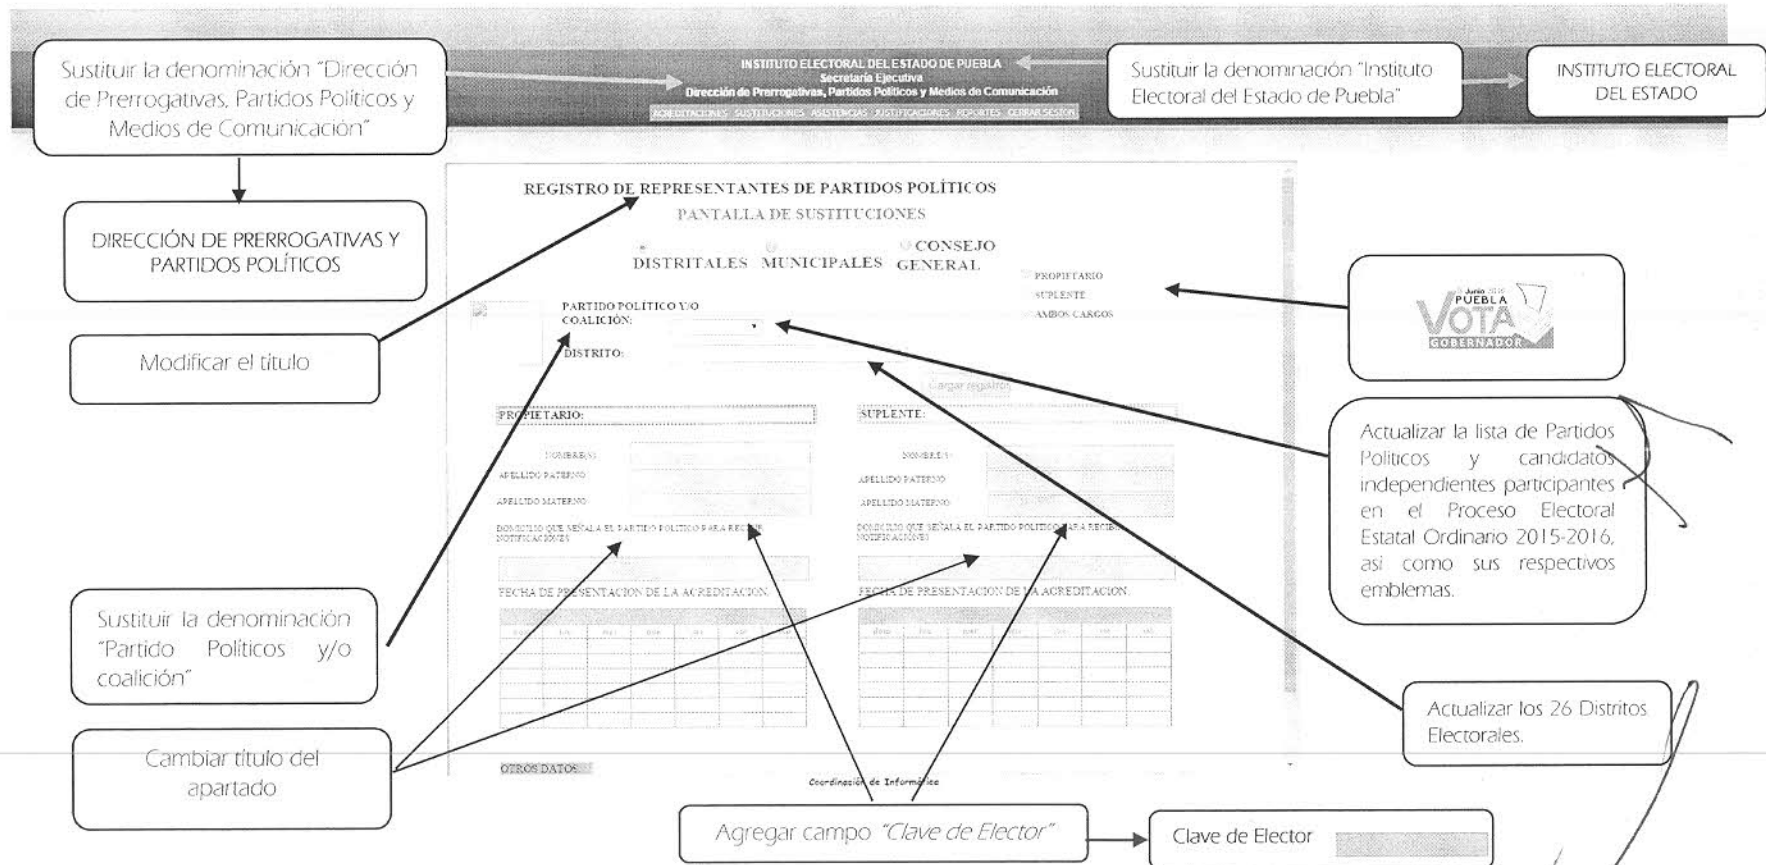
Sustituir la denominación "Dirección de Prerrogativas, Partidos Políticos y Medios de Comunicación"

INSTITUTO ELECTORAL DEL ESTADO DE PUEBLA
Secretaría Ejecutiva
Dirección de Prerrogativas, Partidos Políticos y Medios de Comunicación

ACREDITACIONES SUSTITUCIONES ASISTENCIAS JUSTIFICACIONES REPORTES CERRAR SESION

Sustituir la denominación "Instituto Electoral del Estado de Puebla"

INSTITUTO ELECTORAL DEL ESTADO

DIRECCIÓN DE PRERROGATIVAS Y PARTIDOS POLÍTICOS

REGISTRO DE REPRESENTANTES DE PARTIDOS POLÍTICOS
PANTALLA DE SUSTITUCIONES

DISTRITALES MUNICIPALES CONSEJO GENERAL

PROPIETARIO
SUPLENTE
AMBOS CARGOS

PARTIDO POLITICO Y/O COALICIÓN:

DISTRITO:

Cargar registros

Modificar el titulo

PUEBLA VOTA GOBERNADOR

PROPIETARIO:

NOMBRE(S)
APELLIDO PATERNO
APELLIDO MATERNO

DOMICILIO QUE SEÑALA EL PARTIDO POLITICO PARA RECIBIR NOTIFICACIONES

FECHA DE PRESENTACION DE LA ACREDITACION

SUPLENTE:

NOMBRE(S)
APELLIDO PATERNO
APELLIDO MATERNO

DOMICILIO QUE SEÑALA EL PARTIDO POLITICO PARA RECIBIR NOTIFICACIONES

FECHA DE PRESENTACION DE LA ACREDITACION

Actualizar la lista de Partidos Políticos y candidatos independientes participantes en el Proceso Electoral Estatal Ordinario 2015-2016, así como sus respectivos emblemas.

Sustituir la denominación "Partido Políticos y/o coalición"

Actualizar los 26 Distritos Electorales.

Cambiar título del apartado

OTROS DATOS

Coordinación de Informática

Agregar campo "Clave de Elector"

Clave de Elector